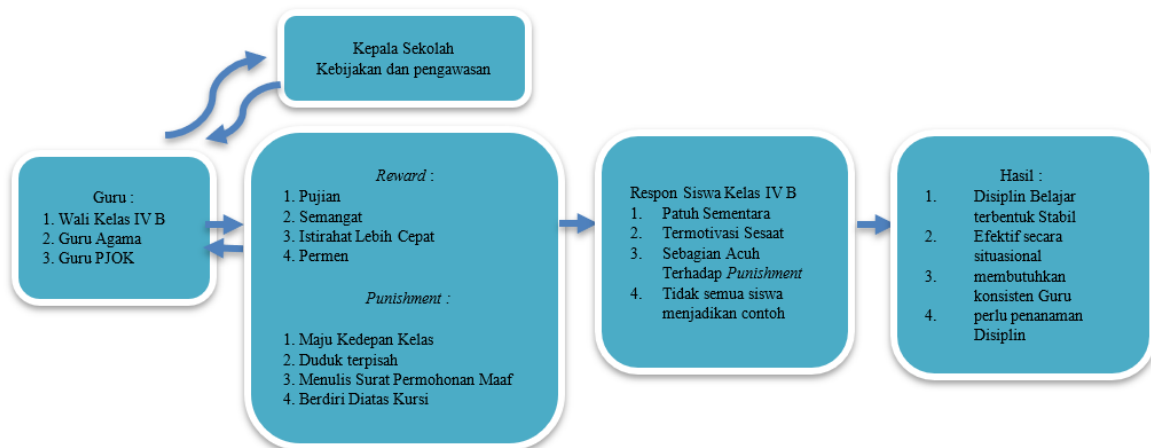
Kepala Sekolah
Kebijakan dan pengawasan

Guru :
1. Wali Kelas IV B
2. Guru Agama
3. Guru PJOK

*Reward* :
1. Pujian
2. Semangat
3. Istirahat Lebih Cepat
4. Permen

*Punishment* :

1. Maju Kedepan Kelas
2. Duduk terpisah
3. Menulis Surat Permohonan Maaf
4. Berdiri Diatas Kursi

Respon Siswa Kelas IV B
1. Patuh Sementara
2. Termotivasi Sesaat
3. Sebagian Acuh Terhadap *Punishment*
4. Tidak semua siswa menjadikan contoh

Hasil :
1. Disiplin Belajar terbentuk Stabil
2. Efektif secara situasional
3. membutuhkan konsisten Guru
4. perlu penanaman Disiplin